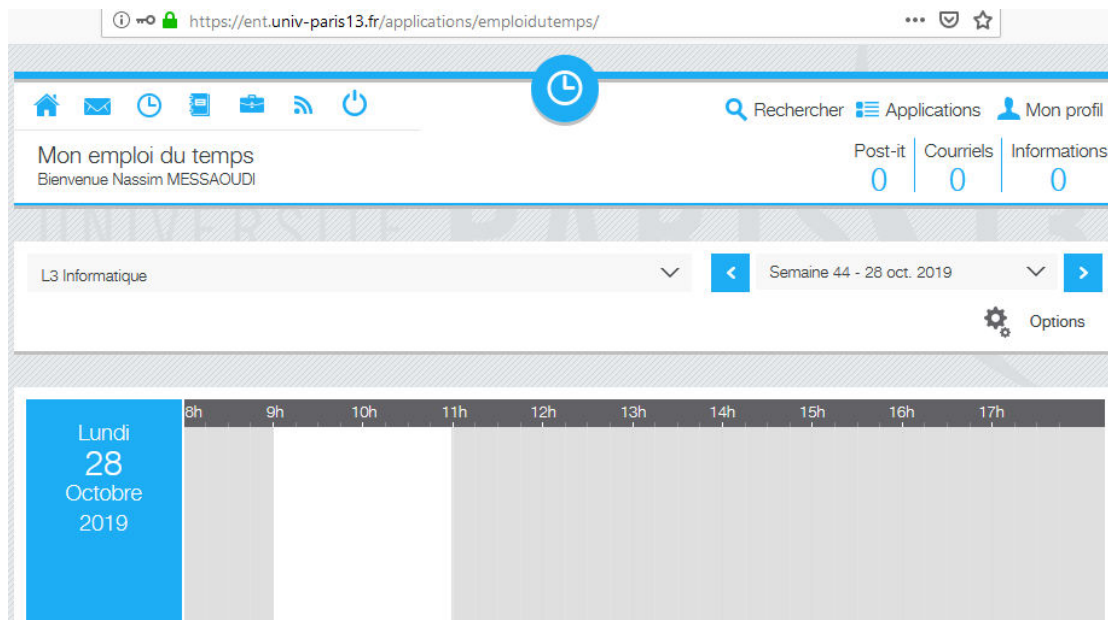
https://ent.univ-paris13.fr/applications/emploidutemps/

Rechercher Applications Mon profil

Mon emploi du temps
Bienvenue Nassim MESSAOUDI

Post-it 0 | Courriels 0 | Informations 0

L3 Informatique

Semaine 44 - 28 oct. 2019

Options

Lundi
28
Octobre
2019

8h 9h 10h 11h 12h 13h 14h 15h 16h 17h